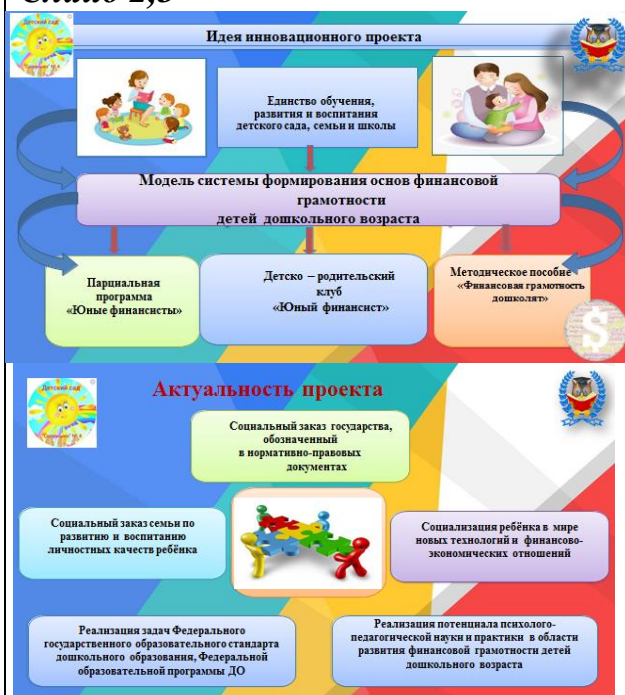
Слайд 2,3

Идея инновационного проекта

Единство обучения, развития и воспитания детского сада, семьи и школы

Модель системы формирования основ финансовой грамотности детей дошкольного возраста

Парциальная программа «Юные финансисты»

Детско – родительский клуб «Юный финансист»

Методическое пособие «Финансовая грамотность дошколят»

Актуальность проекта

Социальный заказ государства, обозначенный в нормативно-правовых документах

Социальный заказ семьи по развитию и воспитанию личностных качеств ребёнка

Социализация ребёнка в мире новых технологий и финансово-экономических отношений

Реализация задач Федерального государственного образовательного стандарта дошкольного образования, Федеральной образовательной программы ДО

Реализация потенциала психолого-педагогической науки и практики в области развития финансовой грамотности детей дошкольного возраста